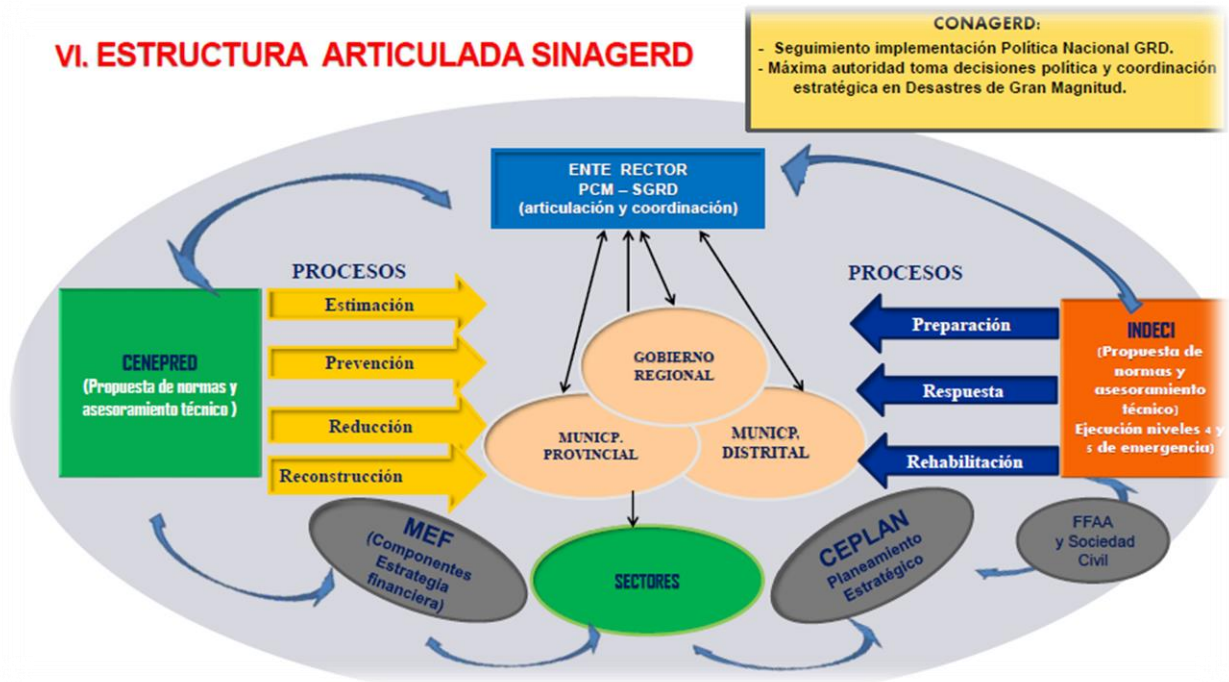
VI. ESTRUCTURA ARTICULADA SINAGERD

CONAGERD:
- Seguimiento implementación Política Nacional GRD.
- Máxima autoridad toma decisiones política y coordinación estratégica en Desastres de Gran Magnitud.

ENTE RECTOR
PCM – SGRD
(articulación y coordinación)

PROCESOS

Estimación

Prevención

Reducción

Reconstrucción

CENEPRED
(Propuesta de normas y asesoramiento técnico )

GOBIERNO REGIONAL

MUNICP. PROVINCIAL

MUNICP. DISTRITAL

PROCESOS

Preparación

Respuesta

Rehabilitación

INDECI
(Propuesta de normas y asesoramiento técnico)
Ejecución niveles 4 y 5 de emergencia)

MEF
(Componentes Estrategia financiera)

SECTORES

CEPLAN
Planeamiento Estratégico

FFAA
y Sociedad Civil